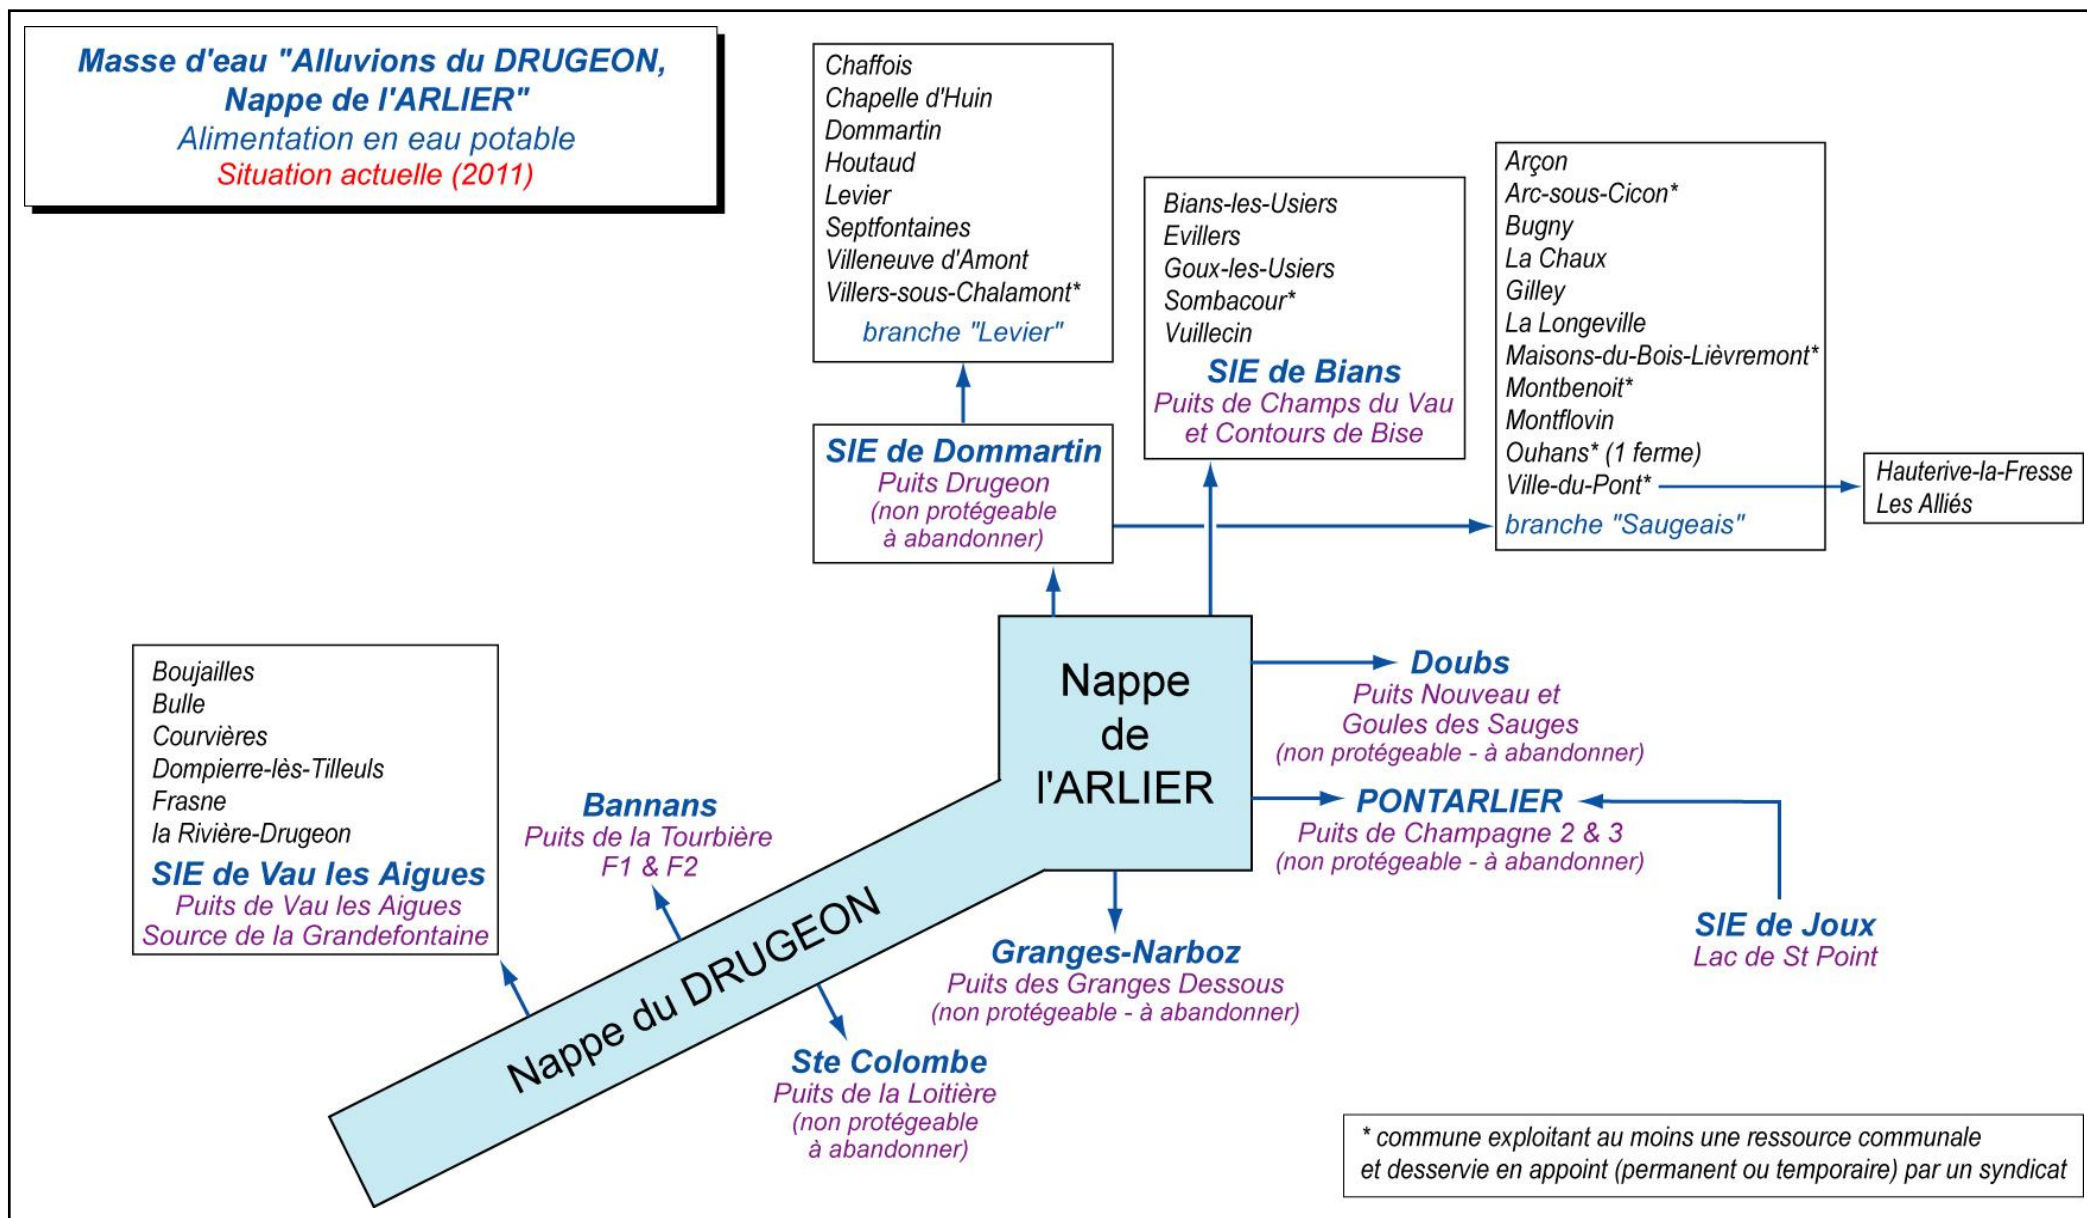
Masse d'eau "Alluvions du DRUGEON, Nappe de l'ARLIER"
Alimentation en eau potable
Situation actuelle (2011)

Chaffois
Chapelle d'Huin
Dommartin
Houtaud
Levier
Septfontaines
Villeneuve d'Amont
Villers-sous-Chalamont*
branche "Levier"

Bians-les-Usiers
Evillers
Goux-les-Usiers
Sombacour*
Vuillecin
SIE de Bians
Puits de Champs du Vau et Contours de Bise

Arçon
Arc-sous-Cicon*
Bugny
La Chaux
Gilley
La Longeville
Maisons-du-Bois-Lièvremont*
Montbenoit*
Montflovin
Ouhans* (1 ferme)
Ville-du-Pont*
branche "Saugeais"

Hauterive-la-Fresse
Les Alliés

SIE de Dommartin
Puits Drugeon
(non protégeable à abandonner)

Nappe de l'ARLIER

Doubs
Puits Nouveau et Goules des Sauges
(non protégeable - à abandonner)

PONTARLIER
Puits de Champagne 2 & 3
(non protégeable - à abandonner)

SIE de Joux
Lac de St Point

Boujailles
Bulle
Courvières
Dompierre-lès-Tilleuls
Frasne
la Rivière-Drugeon
SIE de Vau les Aigues
Puits de Vau les Aigues
Source de la Grandefontaine

Bannans
Puits de la Tourbière F1 & F2

Nappe du DRUGEON

Granges-Narboz
Puits des Granges Dessous
(non protégeable - à abandonner)

Ste Colombe
Puits de la Loitière
(non protégeable à abandonner)

* commune exploitant au moins une ressource communale et desservie en appoint (permanent ou temporaire) par un syndicat